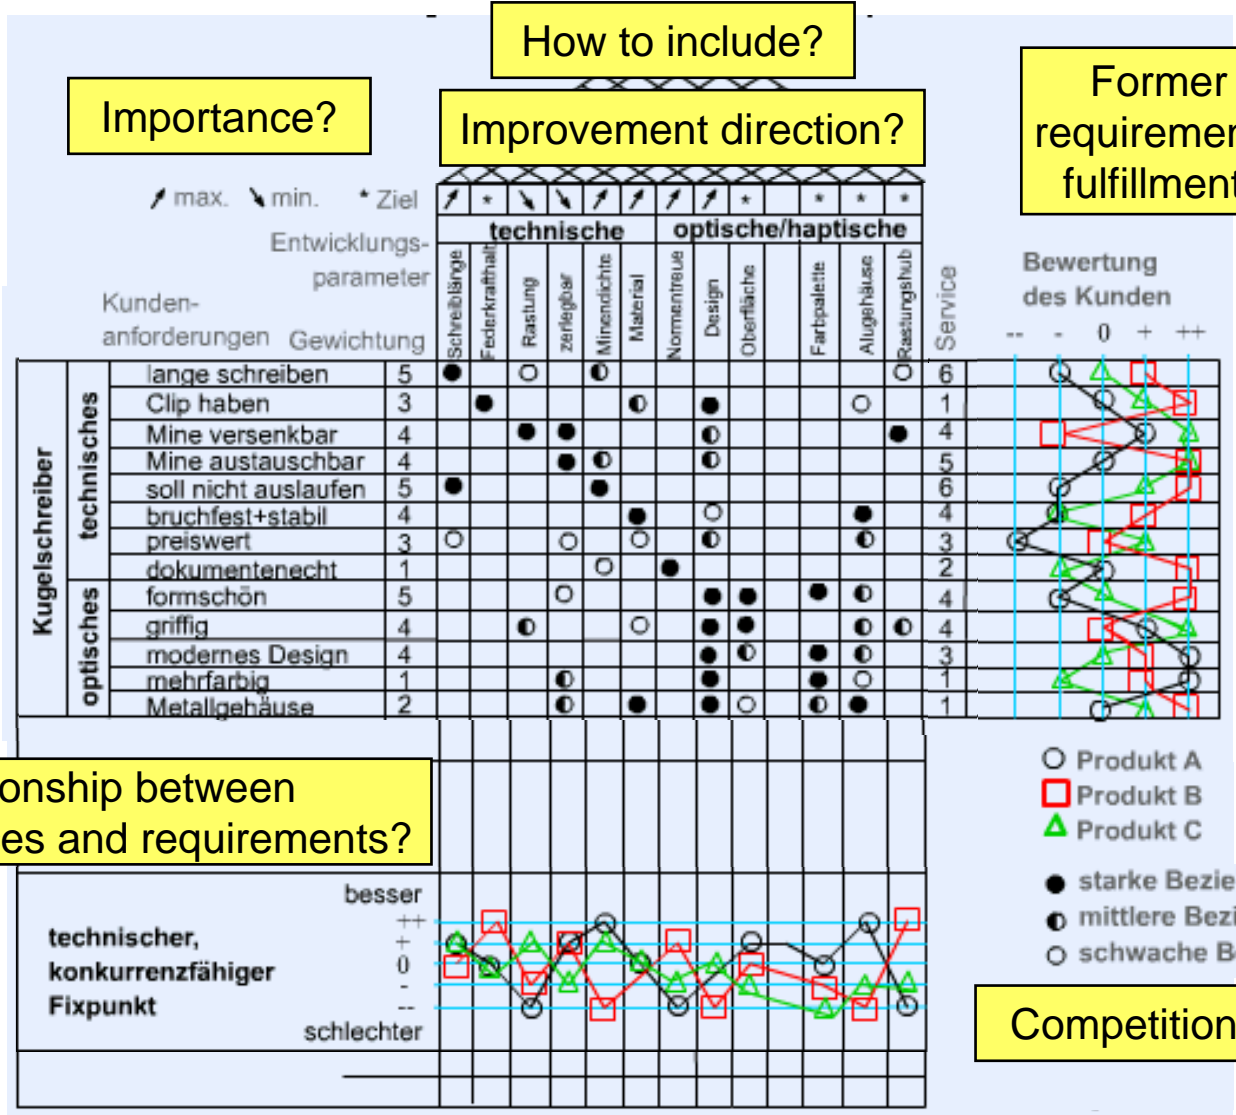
How to include?

Importance?

Improvement direction?

Former requiremer fulfillment

↗ max. ↘ min. * Ziel

| | | ↗ | * | ↘ | ↘ | ↗ | ↗ | ↗ | ↗ | * | | * | * | * | |
|---|---|---|---|---|---|---|---|---|---|---|---|---|---|---|---|
| | | technische | | | | | | optische/haptische | | | | | | | |
| Kundenanforderungen | Gewichtung | Schreiblänge | Federkrafthalt | Rastung | zerlegbar | Minendichte | Material | Normentreue | Design | Oberfläche | | Farbpalette | Alugehäuse | Rastungshub | Service |
| lange schreiben | 5 | ● | | ○ | | ◐ | | | | | | | | ○ | 6 |
| Clip haben | 3 | | ● | | | | ◐ | | ● | | | | ○ | | 1 |
| Mine versenkbar | 4 | | | ● | ● | | | | ◐ | | | | | ● | 4 |
| Mine austauschbar | 4 | | | | ● | ◐ | | | ◐ | | | | | | 5 |
| soll nicht auslaufen | 5 | ● | | | | ● | | | | | | | | | 6 |
| bruchfest+stabil | 4 | | | | | | ● | | ○ | | | | ● | | 4 |
| preiswert | 3 | ○ | | | ○ | | ○ | | ◐ | | | | ◐ | | 3 |
| dokumentenecht | 1 | | | | | ○ | | ● | | | | | | | 2 |
| formschön | 5 | | | | ○ | | | | ● | ● | | ● | ◐ | | 4 |
| griffig | 4 | | | ◐ | | | ○ | | ● | ● | | | ◐ | ◐ | 4 |
| modernes Design | 4 | | | | | | | | ● | ◐ | | ● | ◐ | | 3 |
| mehrfarbig | 1 | | | | ◐ | | | | ● | | | ● | ○ | | 1 |
| Metallgehäuse | 2 | | | | ◐ | | ● | | ● | ○ | | ◐ | ● | | 1 |

Entwicklungsparameter

Kugelschreiber

technisches

optisches

Bewertung des Kunden

-- - 0 + ++

onship between es and requirements?

○ Produkt A
□ Produkt B
△ Produkt C

● starke Bezie
◐ mittlere Bezi
○ schwache B

technischer, konkurrenzfähiger Fixpunkt

besser
++
+
0
-
--
schlechter

Competition